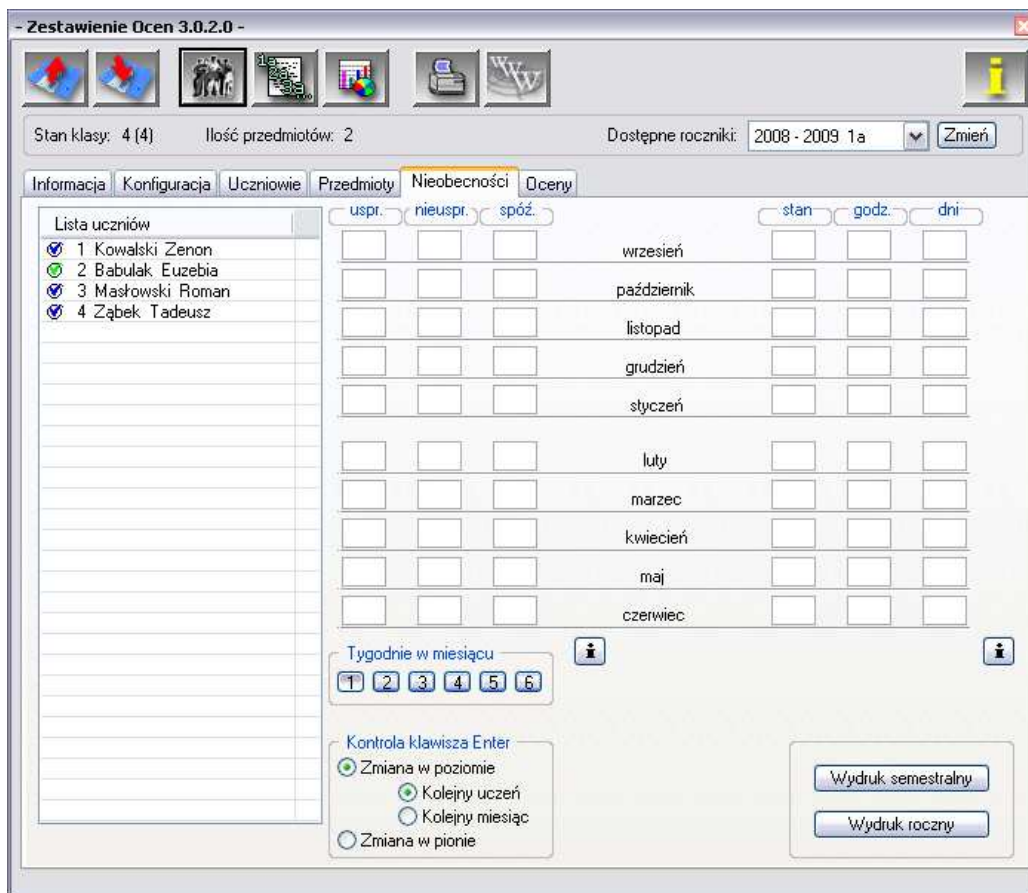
- Zestawienie Ocen 3.0.2.0 -

Stan klasy: 4 (4)   Ilość przedmiotów: 2   Dostępne roczniki: 2008 - 2009 1a   Zmień

Informacja | Konfiguracja | Uczniowie | Przedmioty | Nieobecności | Oceny

Lista uczniów
1 Kowalski Zenon
2 Babulak Euzebia
3 Masłowski Roman
4 Ząbek Tadeusz

uspr. nieuspr. spóź. stan godz. dni

wrzesień
październik
listopad
grudzień
styczeń
luty
marzec
kwiecień
maj
czerwiec

Tygodnie w miesiącu
1 2 3 4 5 6

Kontrola klawisza Enter
Zmiana w poziomie
Kolejny uczeń
Kolejny miesiąc
Zmiana w pionie

Wydruk semestralny
Wydruk roczny